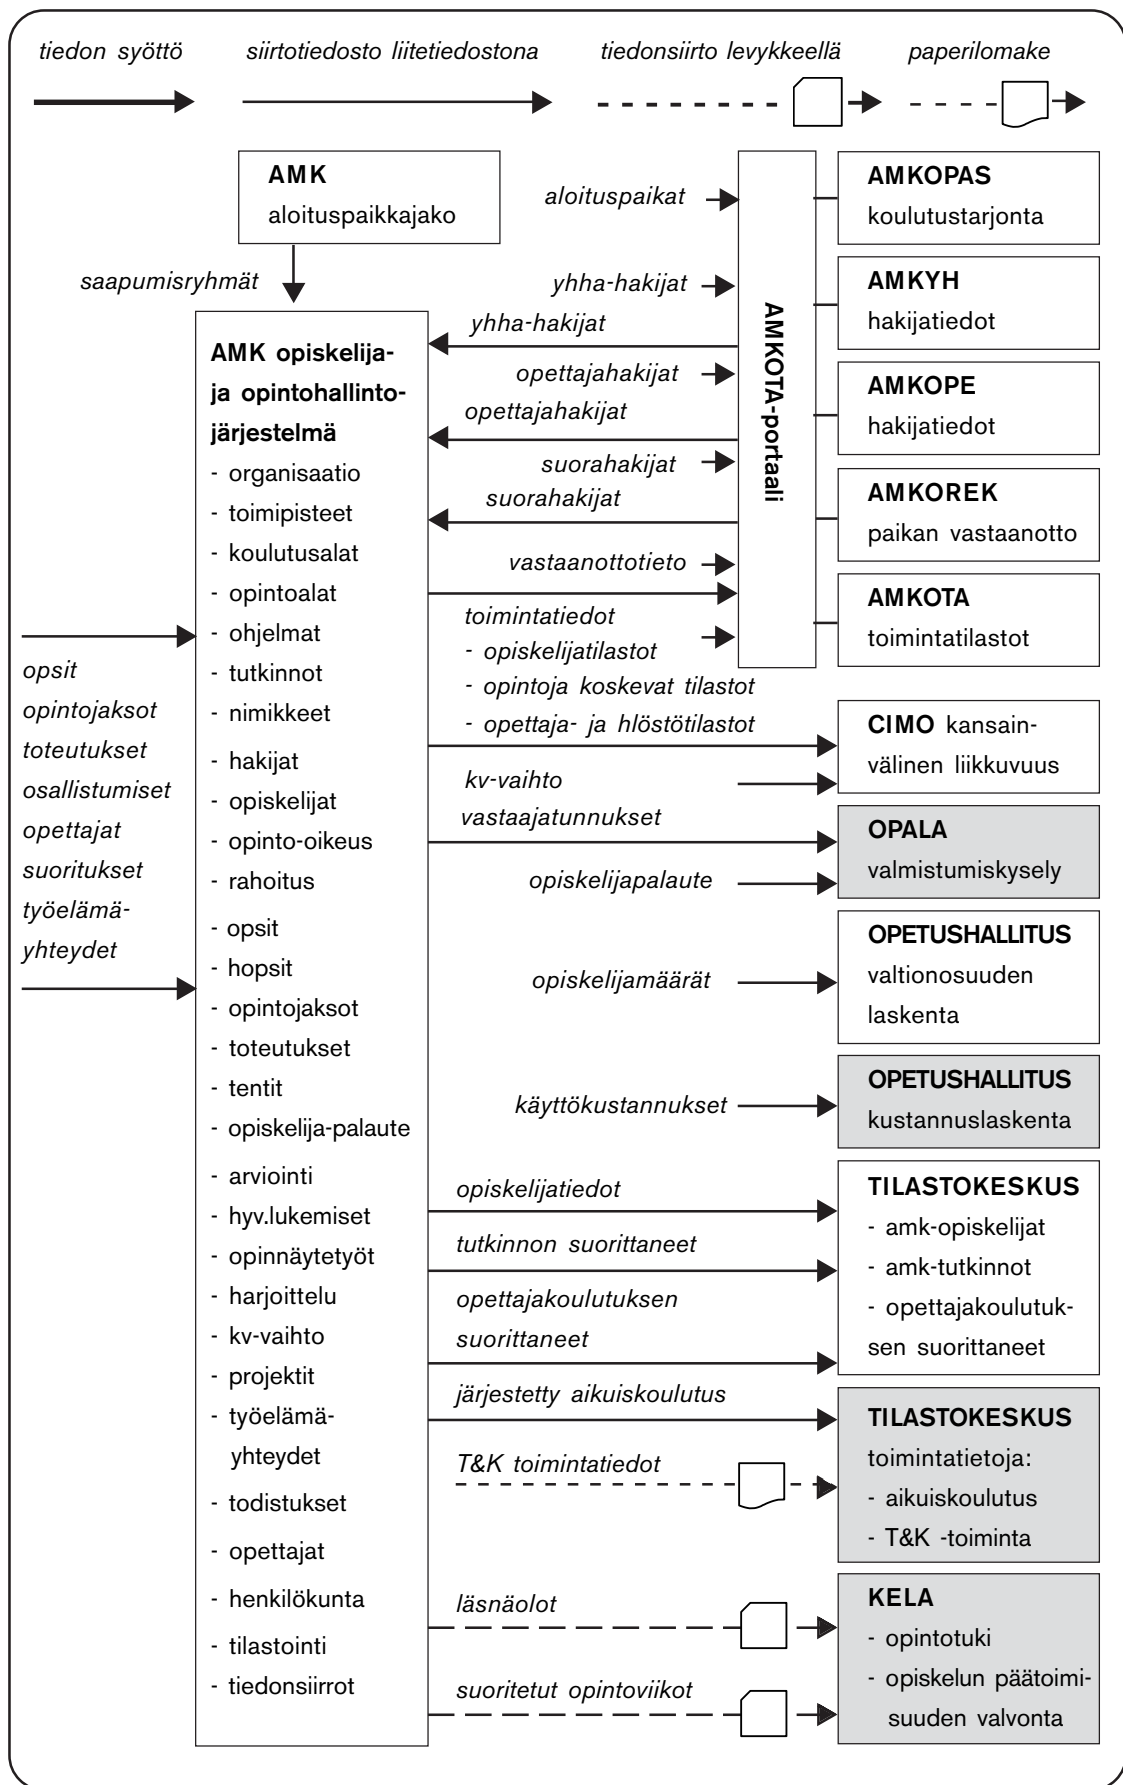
tiedon syöttö siirtotiedosto liitetiedostona tiedonsiirto levykkeellä paperilomake

AMK
aloituspaikkajako

saapumisryhmät

aloituspaikat
yhha-hakijat
yhha-hakijat
opettajahakijat
opettajahakijat
suorahakijat
suorahakijat
vastaanottotieto
toimintatiedot
- opiskelijatilastot
- opintoja koskevat tilastot
- opettaja- ja hlöstötilastot

AMKOTA-portaali

AMKOPAS
koulutustarjonta

AMKYH
hakijatiedot

AMKOPE
hakijatiedot

AMKOREK
paikan vastaanotto

AMKOTA
toimintatilastot

AMK opiskelija- ja opintohallintojärjestelmä
- organisaatio
- toimipisteet
- koulutusalat
- opintoalat
- ohjelmat
- tutkinnot
- nimikkeet
- hakijat
- opiskelijat
- opinto-oikeus
- rahoitus
- opsit
- hopsit
- opintojaksot
- toteutukset
- tentit
- opiskelija-palaute
- arviointi
- hyv.lukemiset
- opinnäytetyöt
- harjoittelu
- kv-vaihto
- projektit
- työelämäyhteydet
- todistukset
- opettajat
- henkilökunta
- tilastointi
- tiedonsiirrot

opsit
opintojaksot
toteutukset
osallistumiset
opettajat
suoritukset
työelämäyhteydet

CIMO kansainvälinen liikkuvuus

kv-vaihto
vastaajatunnukset

OPALA
valmistumiskysely

opiskelijapalaute

OPETUSHALLITUS
valtionosuuden laskenta

opiskelijamäärät

OPETUSHALLITUS
kustannuslaskenta

käyttökustannukset

opiskelijatiedot
tutkinnon suorittaneet
opettajakoulutuksen suorittaneet

TILASTOKESKUS
- amk-opiskelijat
- amk-tutkinnot
- opettajakoulutuksen suorittaneet

järjestetty aikuiskoulutus
T&K toimintatiedot

TILASTOKESKUS
toimintatietoja:
- aikuiskoulutus
- T&K -toiminta

läsnäolot
suoritetut opintoviikot

KELA
- opintotuki
- opiskelun päätoimisuuden valvonta